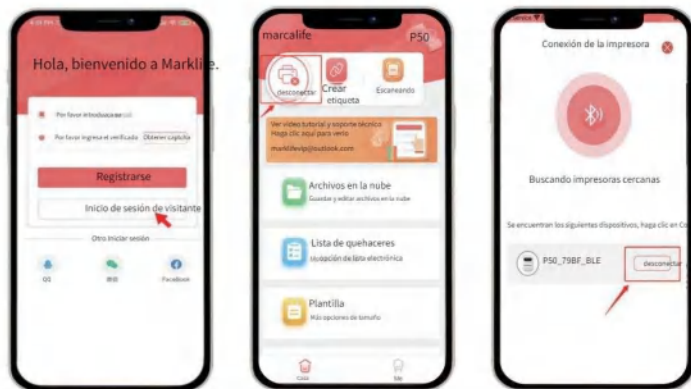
Hola, bienvenido a Marklife.

Por favor introduzca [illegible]

Por favor ingrese el verificado Obtener captcha

Registrarse

Inicio de sesión de visitante

Otro iniciar sesión

QQ

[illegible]

Facebook

marcalife

P50

desconectar

Crear etiqueta

Escaneando

Ver video tutorial y soporte técnico Haga clic aquí para verlo

marklifevip@outlook.com

Archivos en la nube

Guardar y editar archivos en la nube

Lista de quehaceres

Ocupación de lista electrónica

Plantilla

Más opciones de tamaño

Casa

Me

Conexión de la impresora

Buscando impresoras cercanas

Se encuentran los siguientes dispositivos, haga clic en Co

P50_79BF_BLE

desconectar